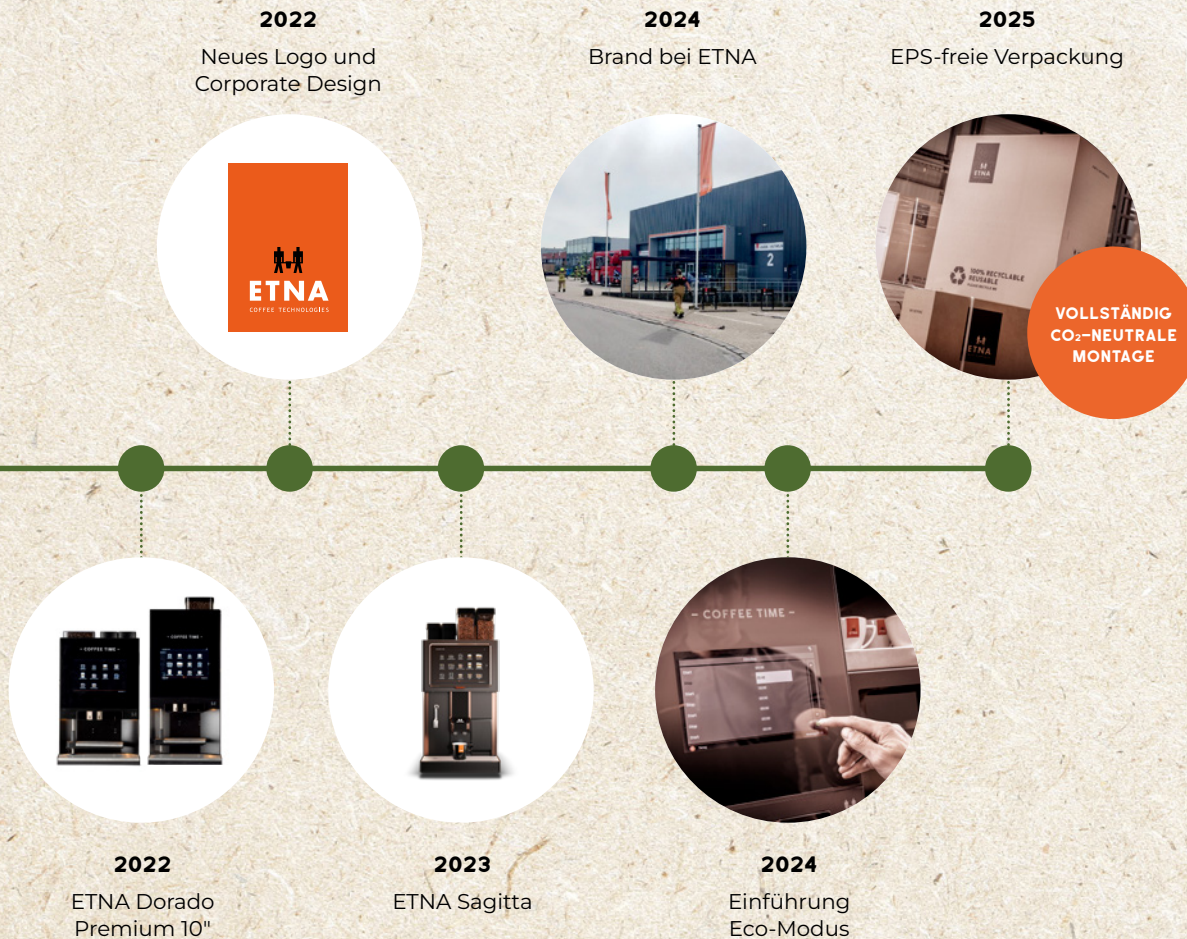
2022

Neues Logo und Corporate Design

ETNA
COFFEE TECHNOLOGIES

2024

Brand bei ETNA

2

2025

EPS-freie Verpackung

ETNA

100% RECYCLABLE REUSABLE

VOLLSTÄNDIG $CO_2$-NEUTRALE MONTAGE

COFFEE TIME

2022

ETNA Dorado Premium 10"

2023

ETNA Sagitta

- COFFEE TIME -

2024

Einführung Eco-Modus